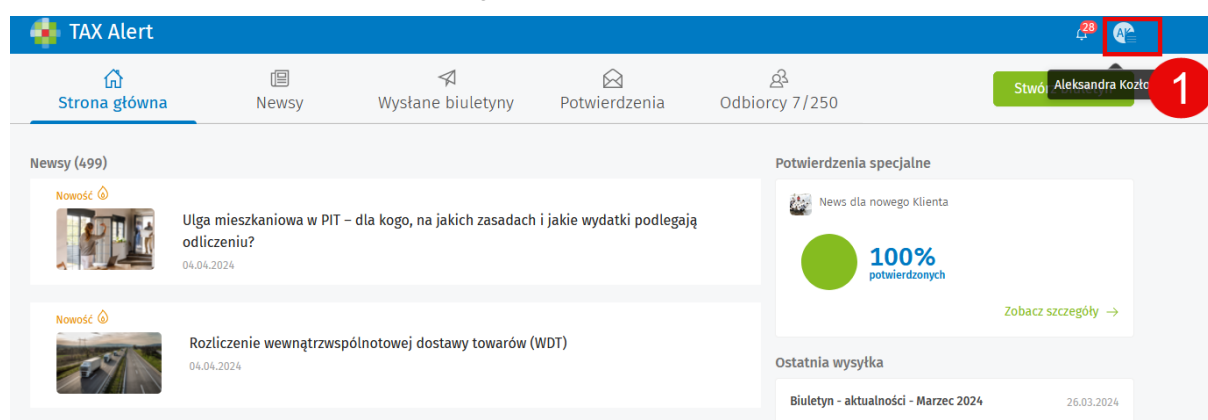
TAX Alert

28

A

Strona główna
Newsy
Wysłane biuletyny
Potwierdzenia
Odbiorcy 7/250

Stwó

Aleksandra Kozło

1

Newsy (499)

Nowość

Ulga mieszkaniowa w PIT – dla kogo, na jakich zasadach i jakie wydatki podlegają odliczeniu?

04.04.2024

Nowość

Rozliczenie wewnątrzwspólnotowej dostawy towarów (WDT)

04.04.2024

Potwierdzenia specjalne

News dla nowego Klienta

100%
potwierdzonych

Zobacz szczegóły →

Ostatnia wysyłka

Biuletyn - aktualności - Marzec 2024
26.03.2024